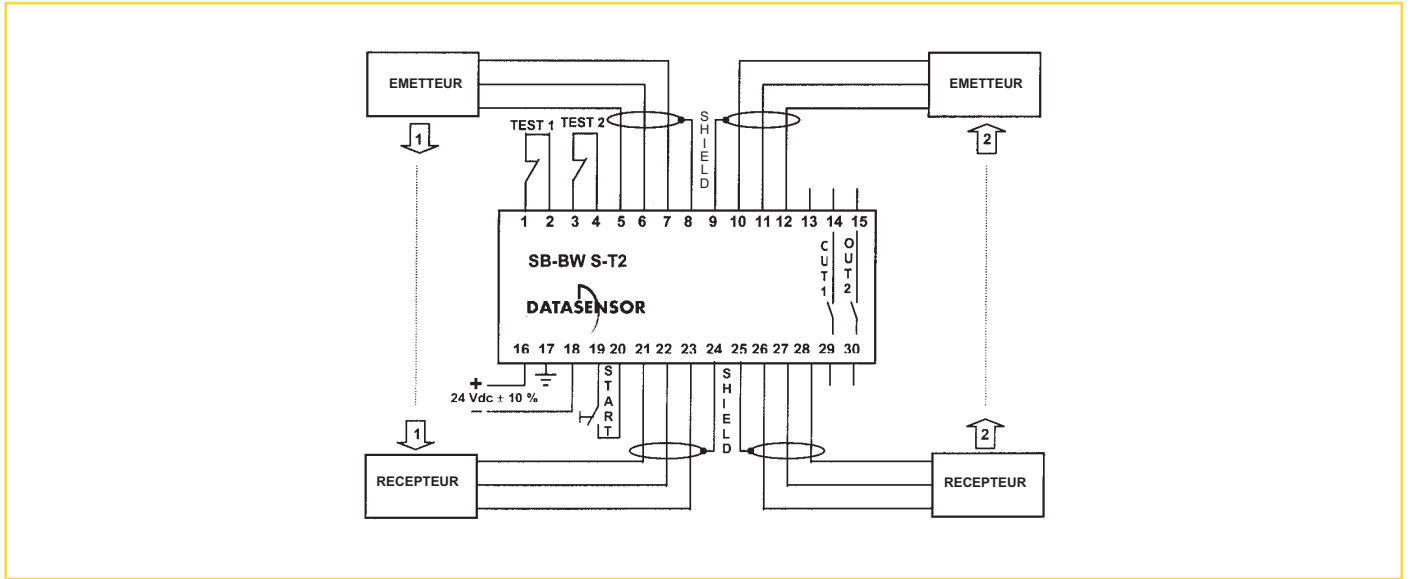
EMETTEUR

1

TEST 1 TEST 2

SHIELD

EMETTEUR

2

1 2 3 4 5 6 7 8 9 10 11 12 13 14 15

SB-BW S-T2

DATASENSOR

OUT 1

OUT 2

16 17 18 19 20 21 22 23 24 25 26 27 28 29 30

+

24 Vdc ± 10 %

–

START

SHIELD

1

RECEPTEUR

2

RECEPTEUR